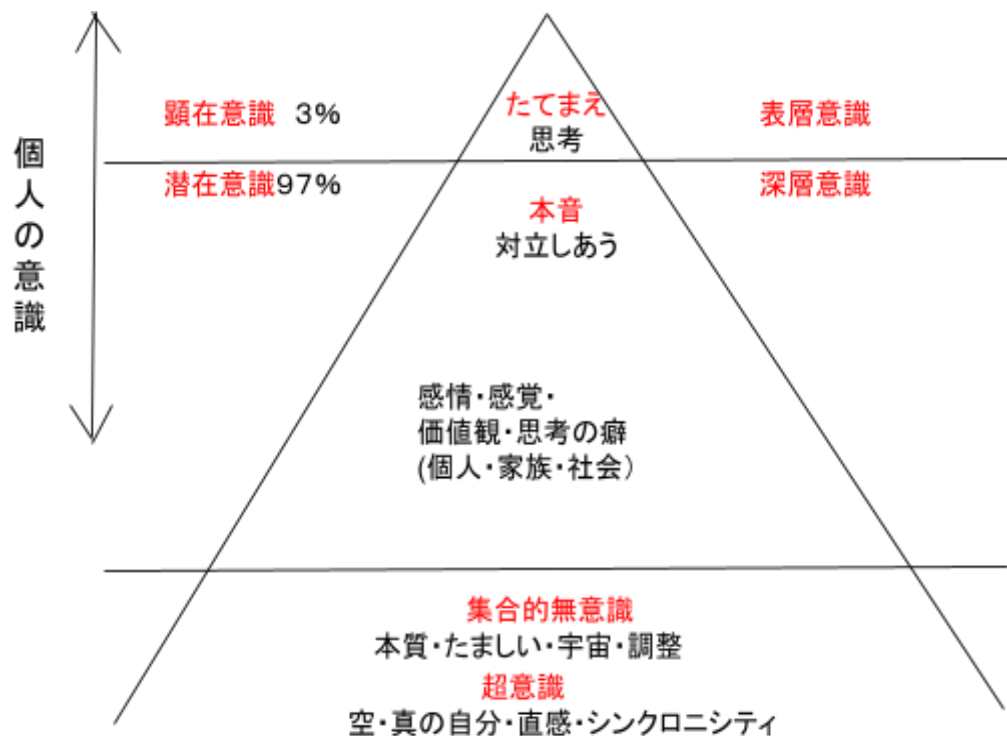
個人の意識

顕在意識　3%

たてまえ
思考

表層意識

潜在意識97%

深層意識

本音
対立しあう

感情・感覚・
価値観・思考の癖
(個人・家族・社会)

集合的無意識
本質・たましい・宇宙・調整

超意識
空・真の自分・直感・シンクロニシティ